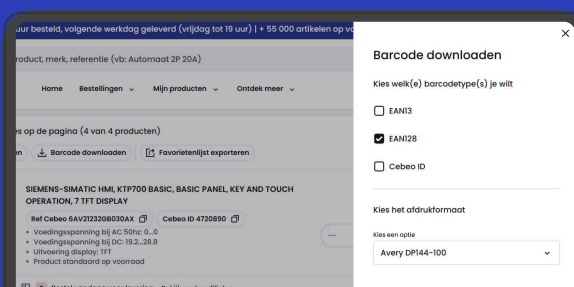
uur besteld, volgende werkdag geleverd (vrijdag tot 19 uur) | + 55 000 artikelen op v

product, merk, referentie (vb: Automaat 2P 20A)

Home Bestellingen Mijn producten Ontdek meer

es op de pagina (4 van 4 producten)

en Barcode downloaden Favorietenlijst exporteren

SIEMENS-SIMATIC HMI, KTP700 BASIC, BASIC PANEL, KEY AND TOUCH OPERATION, 7 TFT DISPLAY

Ref Cebeo 6AV2123​2GB030AX Cebeo ID 4720890

• Voedingsspanning bij AC 50hz: 0..0
• Voedingsspanning bij DC: 19.2...28.8
• Uitvoering display: TFT
• Product standaard op voorraad

Barcode downloaden

Kies welk(e) barcodetype(s) je wilt

EAN13

EAN128

Cebeo ID

Kies het afdrukformaat

Kies een optie

Avery DP144-100